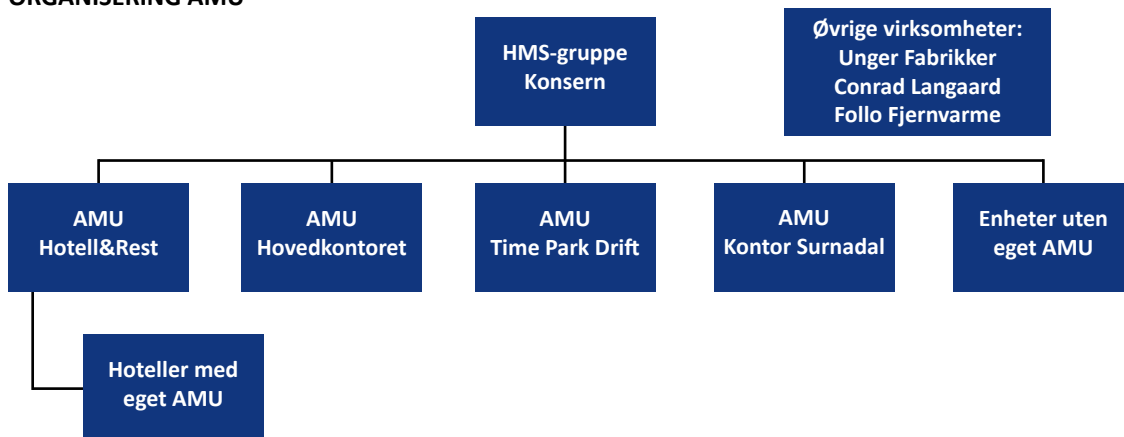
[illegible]

HMS-gruppe Konsern

Øvrige virksomheter:
Unger Fabrikker
Conrad Langaard
Follo Fjernvarme

AMU Hotell&Rest

AMU Hovedkontoret

AMU Time Park Drift

AMU Kontor Surnadal

Enheter uten eget AMU

Hoteller med eget AMU